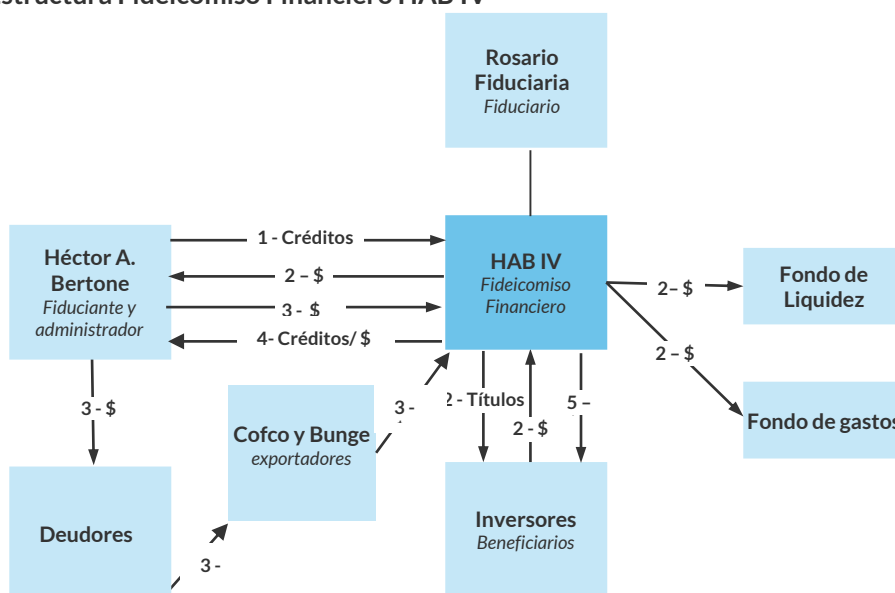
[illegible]structura Fideicomiso Financiero HAB IV

Rosario Fiduciaria
Fiduciario

Héctor A. Bertone
Fiduciante y administrador

1 - Créditos

2 – $

3 - $

4- Créditos/ $

HAB IV
Fideicomiso Financiero

2– $

Fondo de Liquidez

2 – $

Fondo de gastos

3 - $

Cofco y Bunge
exportadores

3 -

2 - Títulos

2 - $

5 –

Deudores

3 -

Inversores
Beneficiarios